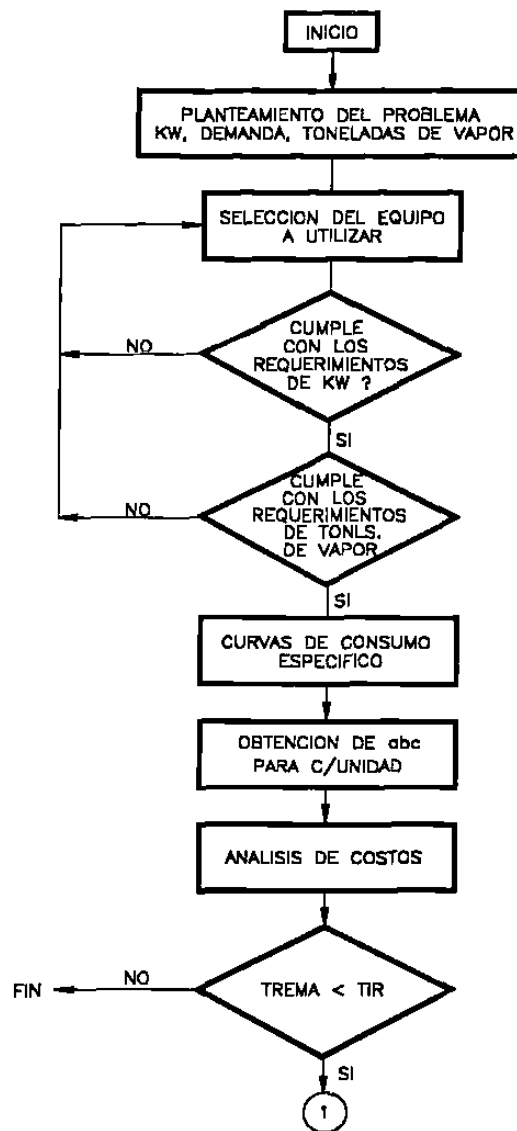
INICIO

PLANTEAMIENTO DEL PROBLEMA KW, DEMANDA, TONELADAS DE VAPOR

SELECCION DEL EQUIPO A UTILIZAR

NO

CUMPLE CON LOS REQUERIMIENTOS DE KW ?

SI

NO

CUMPLE CON LOS REQUERIMIENTOS DE TONLS. DE VAPOR

SI

CURVAS DE CONSUMO ESPECIFICO

OBTENCION DE abc PARA C/UNIDAD

ANALISIS DE COSTOS

FIN

NO

TREMA < TIR

SI

1